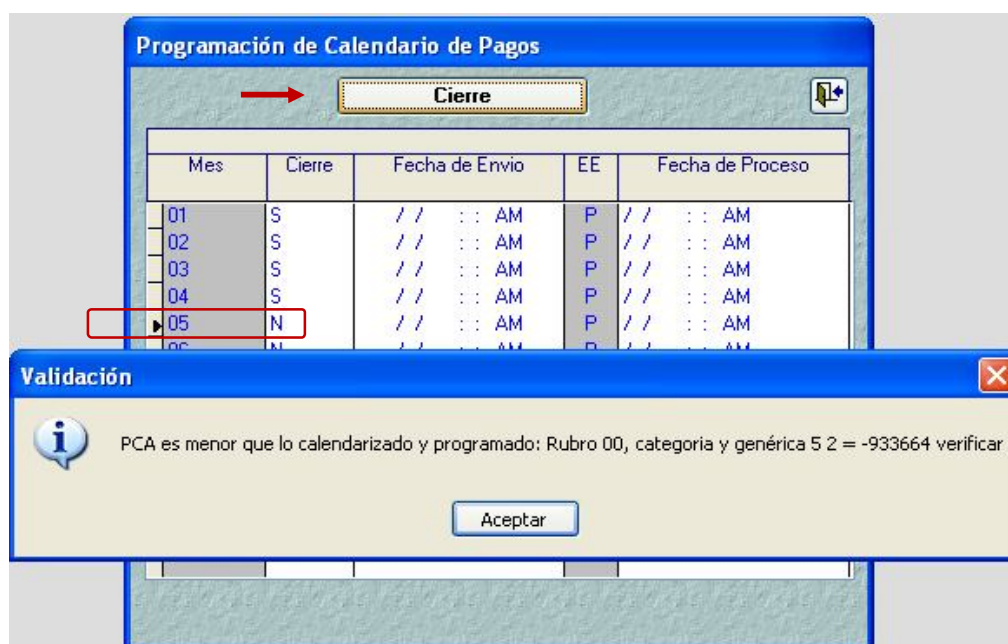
Programación de Calendario de Pagos

Cierre

| Mes | Cierre | Fecha de Envio | EE | Fecha de Proceso |
|---|---|---|---|---|
| 01 | S | / / : : AM | P | / / : : AM |
| 02 | S | / / : : AM | P | / / : : AM |
| 03 | S | / / : : AM | P | / / : : AM |
| 04 | S | / / : : AM | P | / / : : AM |
| 05 | N | / / : : AM | P | / / : : AM |
| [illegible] | N | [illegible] | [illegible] | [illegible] |

Validación

PCA es menor que lo calendarizado y programado: Rubro 00, categoria y genérica 5 2 = -933664 verificar

Aceptar